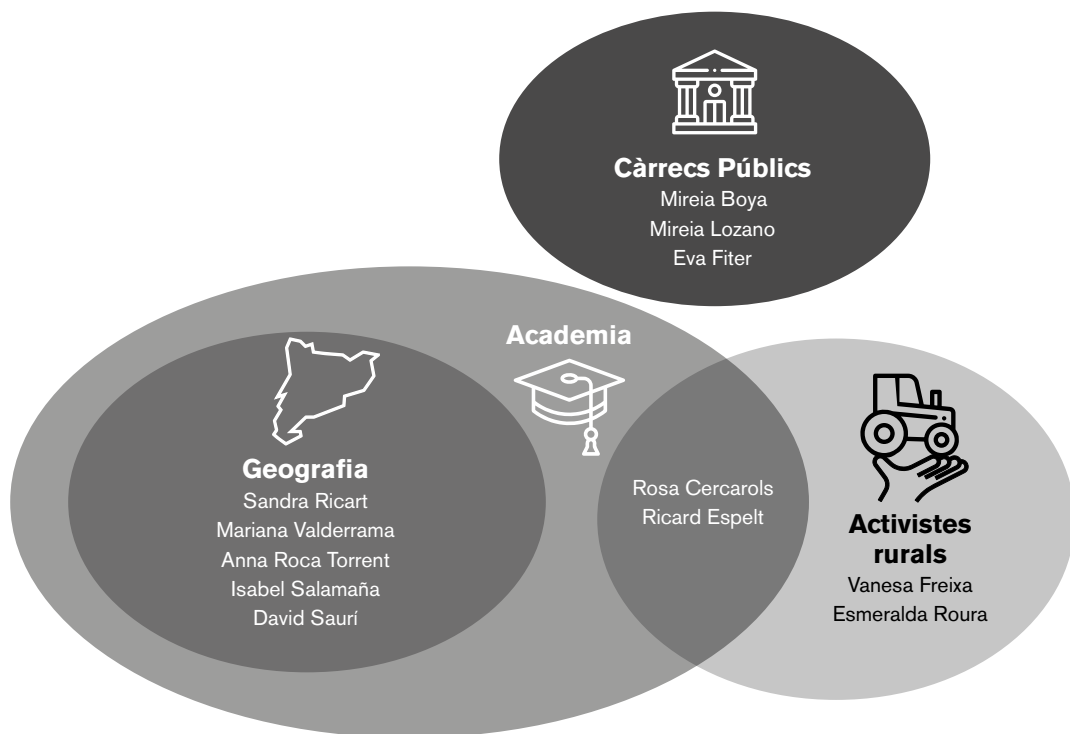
Càrrecs Públics
Mireia Boya
Mireia Lozano
Eva Fiter

Academia

Geografia
Sandra Ricart
Mariana Valderrama
Anna Roca Torrent
Isabel Salamaña
David Saurí

Rosa Cercarols
Ricard Espelt

Activistes rurals
Vanesa Freixa
Esmeralda Roura